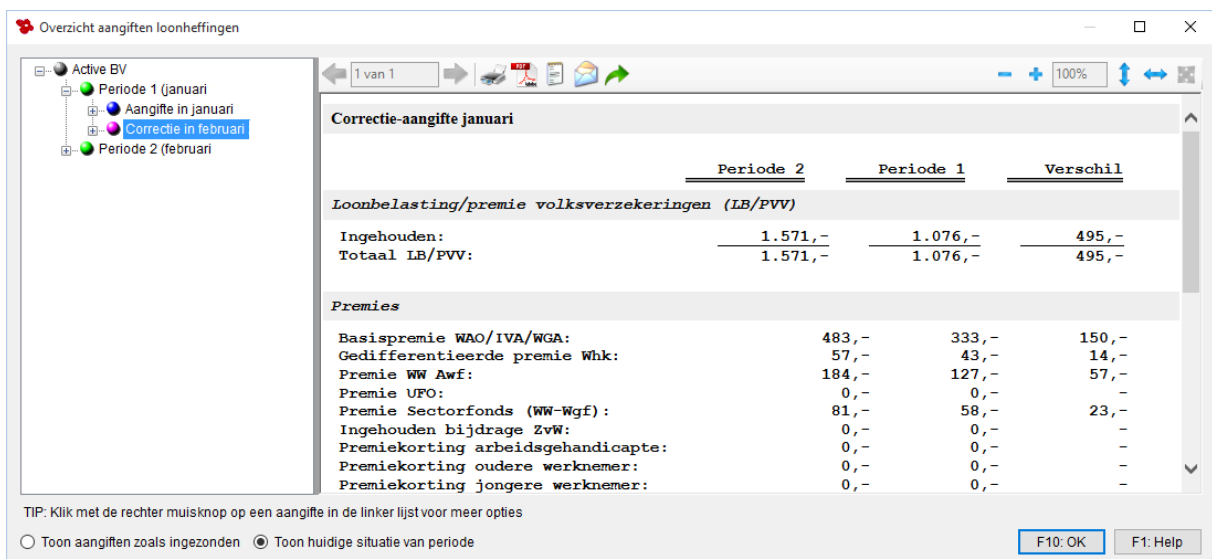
Overzicht aangiften loonheffingen

Active BV
Periode 1 (januari
Aangifte in januari
Correctie in februari
Periode 2 (februari

1 van 1
100%

Correctie-aangifte januari

| | Periode 2 | Periode 1 | Verschil |
|---|---|---|---|

Loonbelasting/premie volksverzekeringen (LB/PVV)

| | | | |
|---|---|---|---|
| Ingehouden: | 1.571,- | 1.076,- | 495,- |
| Totaal LB/PVV: | 1.571,- | 1.076,- | 495,- |

Premies

| | | | |
|---|---|---|---|
| Basispremie WAO/IVA/WGA: | 483,- | 333,- | 150,- |
| Gedifferentieerde premie Whk: | 57,- | 43,- | 14,- |
| Premie WW Awf: | 184,- | 127,- | 57,- |
| Premie UFO: | 0,- | 0,- | - |
| Premie Sectorfonds (WW-Wgf): | 81,- | 58,- | 23,- |
| Ingehouden bijdrage ZvW: | 0,- | 0,- | - |
| Premiekorting arbeidsgehandicapte: | 0,- | 0,- | - |
| Premiekorting oudere werknemer: | 0,- | 0,- | - |
| Premiekorting jongere werknemer: | 0,- | 0,- | - |

TIP: Klik met de rechter muisknop op een aangifte in de linker lijst voor meer opties

Toon aangiften zoals ingezonden
Toon huidige situatie van periode
F10: OK
F1: Help